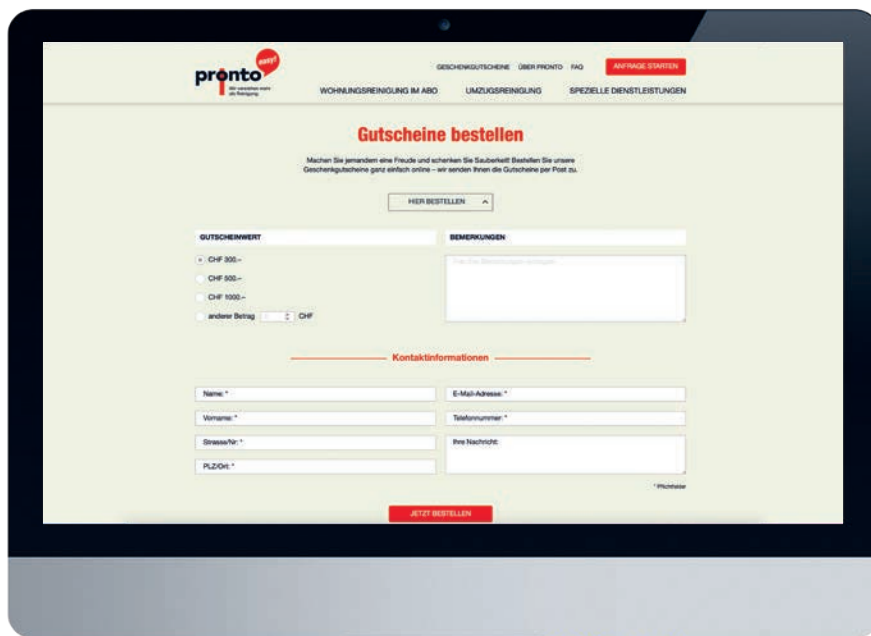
pronto easy!
Wir verstehen mehr als Reinigung

GESCHENKGUTSCHEINE ÜBER PRONTO FAQ ANFRAGE STARTEN

WOHNUNGSREINIGUNG IM ABO UMZUGSREINIGUNG SPEZIELLE DIENSTLEISTUNGEN

Gutscheine bestellen

Machen Sie jemandem eine Freude und schenken Sie Sauberkeit! Bestellen Sie unsere Geschenkgutscheine ganz einfach online – wir senden Ihnen die Gutscheine per Post zu.

HIER BESTELLEN

GUTSCHEINWERT

CHF 300.–

CHF 500.–

CHF 1000.–

anderer Betrag CHF

BEMERKUNGEN

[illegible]

Kontaktinformationen

Name: *

Vorname: *

Strasse/Nr.: *

PLZ/Ort: *

E-Mail-Adresse: *

Telefonnummer: *

Ihre Nachricht:

* Pflichtfelder

JETZT BESTELLEN